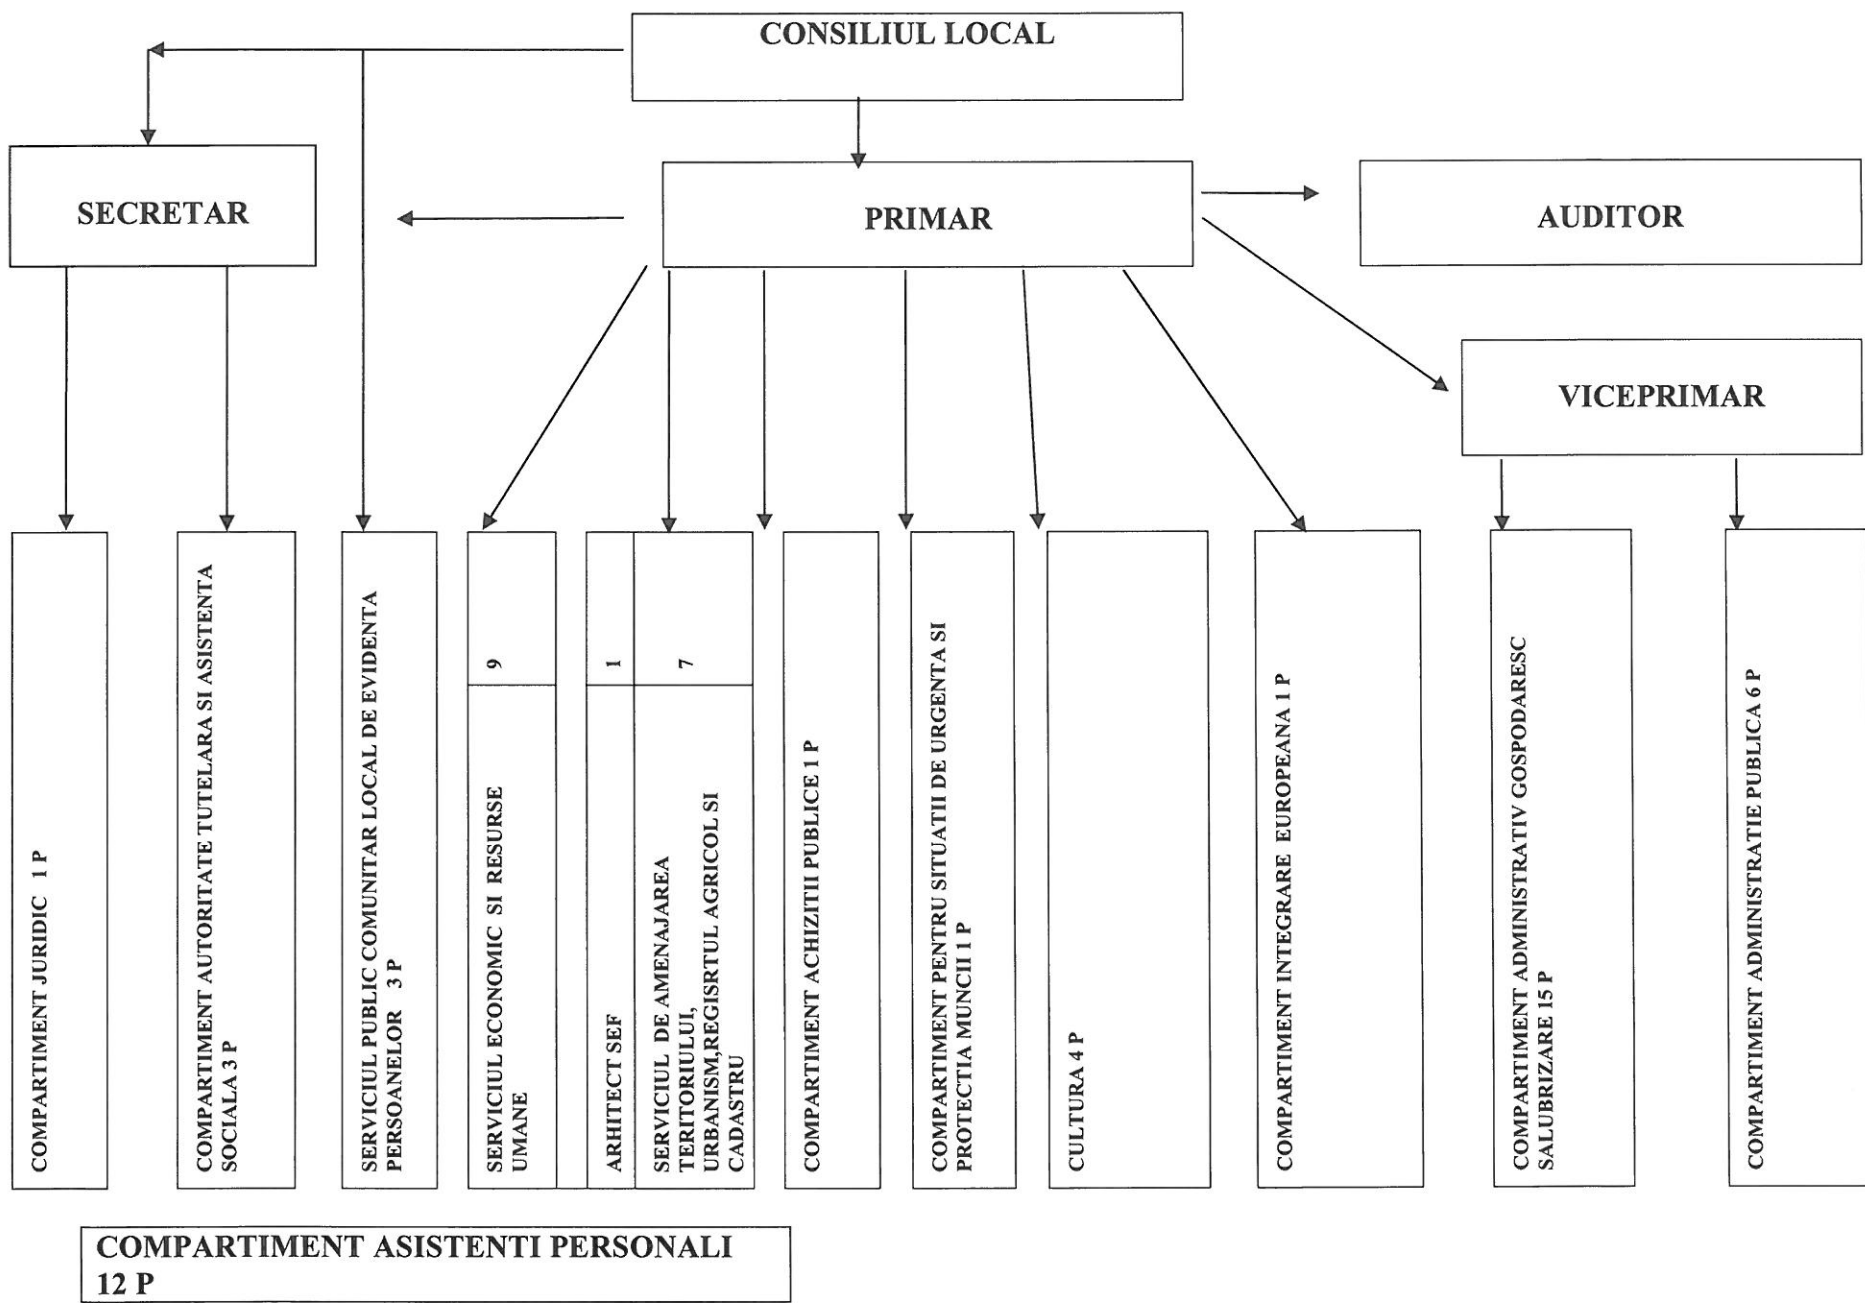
CONSILIUL LOCAL

SECRETAR

PRIMAR

AUDITOR

VICEPRIMAR

COMPARTIMENT JURIDIC 1 P

COMPARTIMENT AUTORITATE TUTELARA SI ASISTENTA SOCIALA 3 P

SERVICIUL PUBLIC COMUNITAR LOCAL DE EVIDENTA PERSOANELOR 3 P

9

SERVICIUL ECONOMIC SI RESURSE UMANE

1

ARHITECT SEF

7

SERVICIUL DE AMENAJAREA TERITORIULUI, URBANISM,REGISRTUL AGRICOL SI CADASTRU

COMPARTIMENT ACHIZITII PUBLICE 1 P

COMPARTIMENT PENTRU SITUATII DE URGENTA SI PROTECTIA MUNCII 1 P

CULTURA 4 P

COMPARTIMENT INTEGRARE EUROPEANA 1 P

COMPARTIMENT ADMINISTRATIV GOSPODARESC SALUBRIZARE 15 P

COMPARTIMENT ADMINISTRATIE PUBLICA 6 P

COMPARTIMENT ASISTENTI PERSONALI 12 P